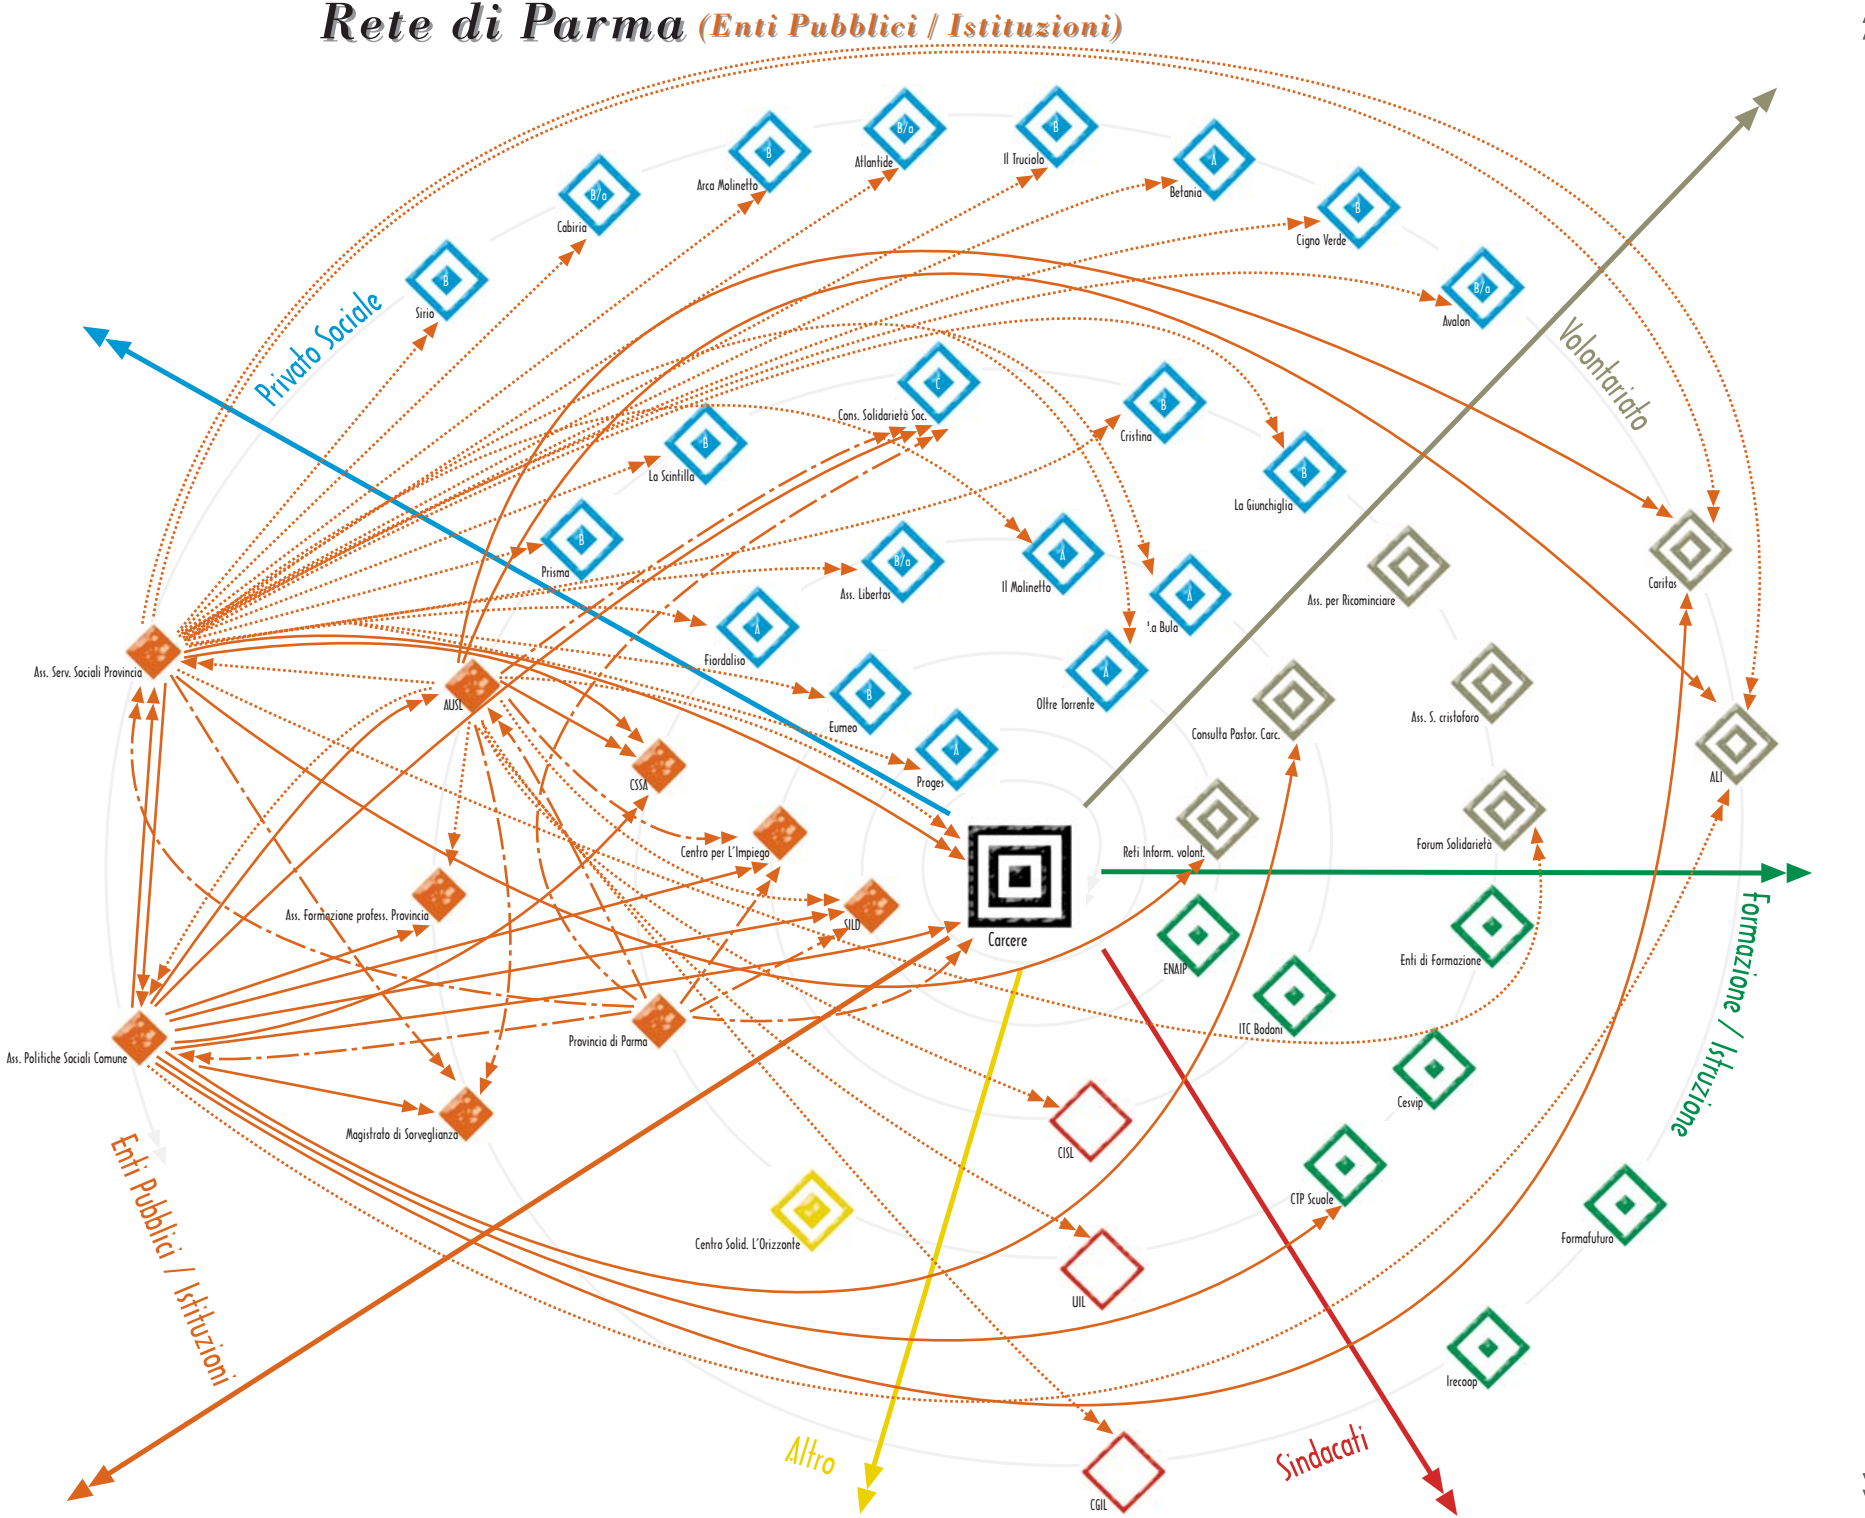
Rete di Parma (Enti Pubblici / Istituzioni)

Privato Sociale

Volontariato

Formazione / Istruzione

Enti Pubblici / Istituzioni

Altro

Sindacati

B
Sirio

B/a
Cabiria

B
Arca Molinetto

B/a
Atlantide

B
Il Truciolo

A
Betania

B
Cigno Verde

B/a
Avalon

C
Cons. Solidarietà Soc.

B
Cristina

B
La Scintilla

B
La Giunchiglia

B
Prisma

B/a
Ass. Libertas

A
Il Molinetto

A
'a Bula

A
Fiordaliso

A
Oltre Torrente

B
Eumeo

A
Proges

Ass. per Ricominciare

Caritas

Consulta Pastor. Carc.

Ass. S. cristoforo

ALI

Reti Inform. volont.

Forum Solidarietà

Ass. Serv. Sociali Provincia

AUSL

CSSA

Centro per L'Impiego

SILD

Carcere

Ass. Formazione profess. Provincia

ENAIP

Enti di Formazione

ITC Bodoni

Ass. Politiche Sociali Comune

Provincia di Parma

Cesvip

Magistrato di Sorveglianza

CISL

CTP Scuole

Formafuturo

Centro Solid. L'Orizzonte

UIL

Irecoop

CGIL